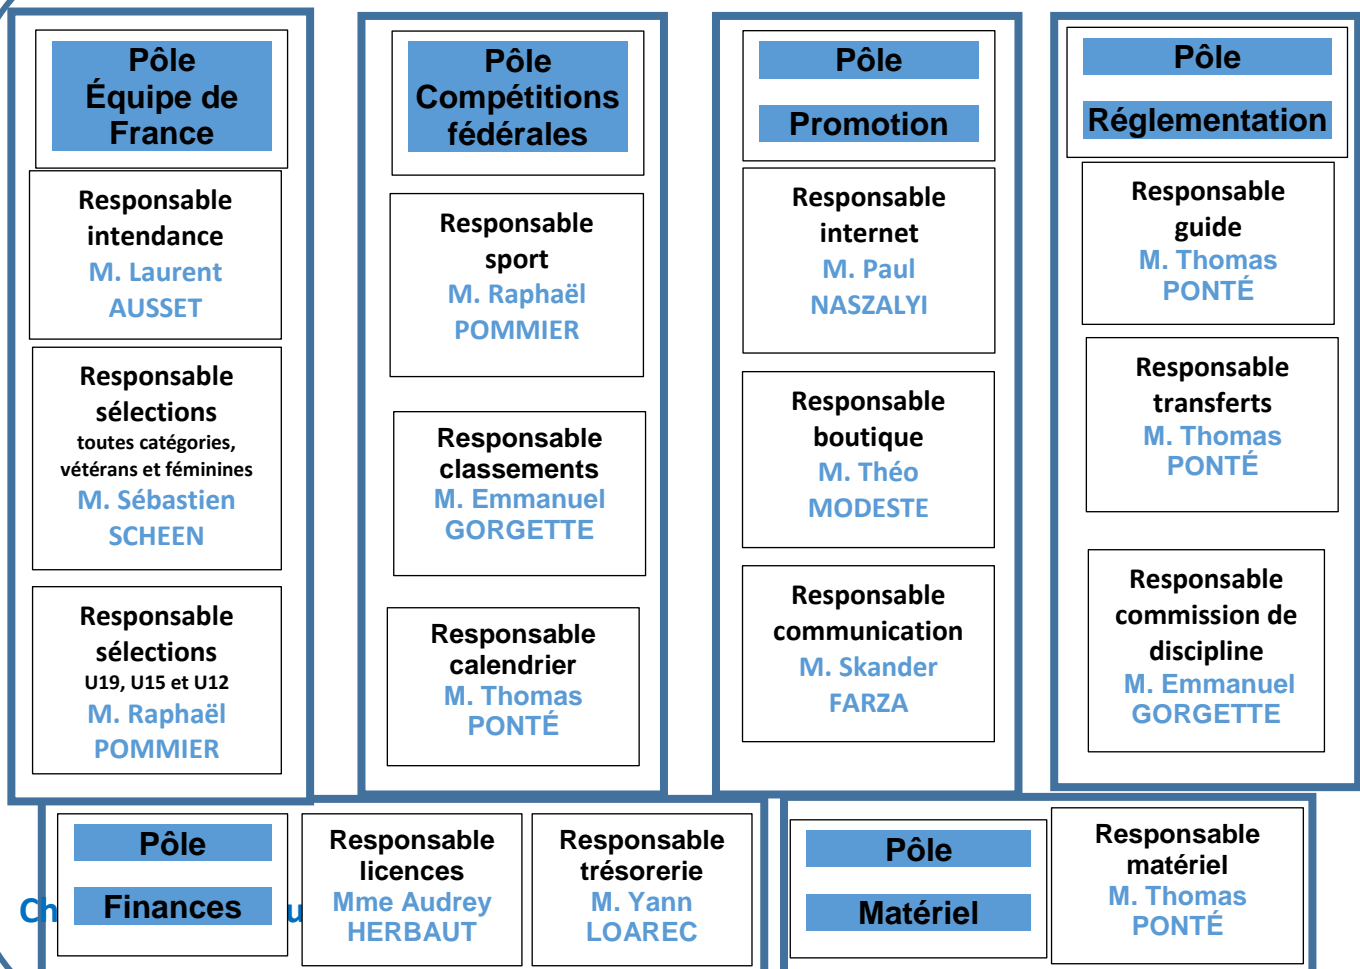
Pôle Équipe de France

Responsable intendance
M. Laurent AUSSET

Responsable sélections
toutes catégories, vétérans et féminines
M. Sébastien SCHEEN

Responsable sélections
U19, U15 et U12
M. Raphaël POMMIER

Pôle Compétitions fédérales

Responsable sport
M. Raphaël POMMIER

Responsable classements
M. Emmanuel GORGETTE

Responsable calendrier
M. Thomas PONTÉ

Pôle Promotion

Responsable internet
M. Paul NASZALYI

Responsable boutique
M. Théo MODESTE

Responsable communication
M. Skander FARZA

Pôle Réglementation

Responsable guide
M. Thomas PONTÉ

Responsable transferts
M. Thomas PONTÉ

Responsable commission de discipline
M. Emmanuel GORGETTE

Ch

Pôle Finances

u

Responsable licences
Mme Audrey HERBAUT

Responsable trésorerie
M. Yann LOAREC

Pôle Matériel

Responsable matériel
M. Thomas PONTÉ